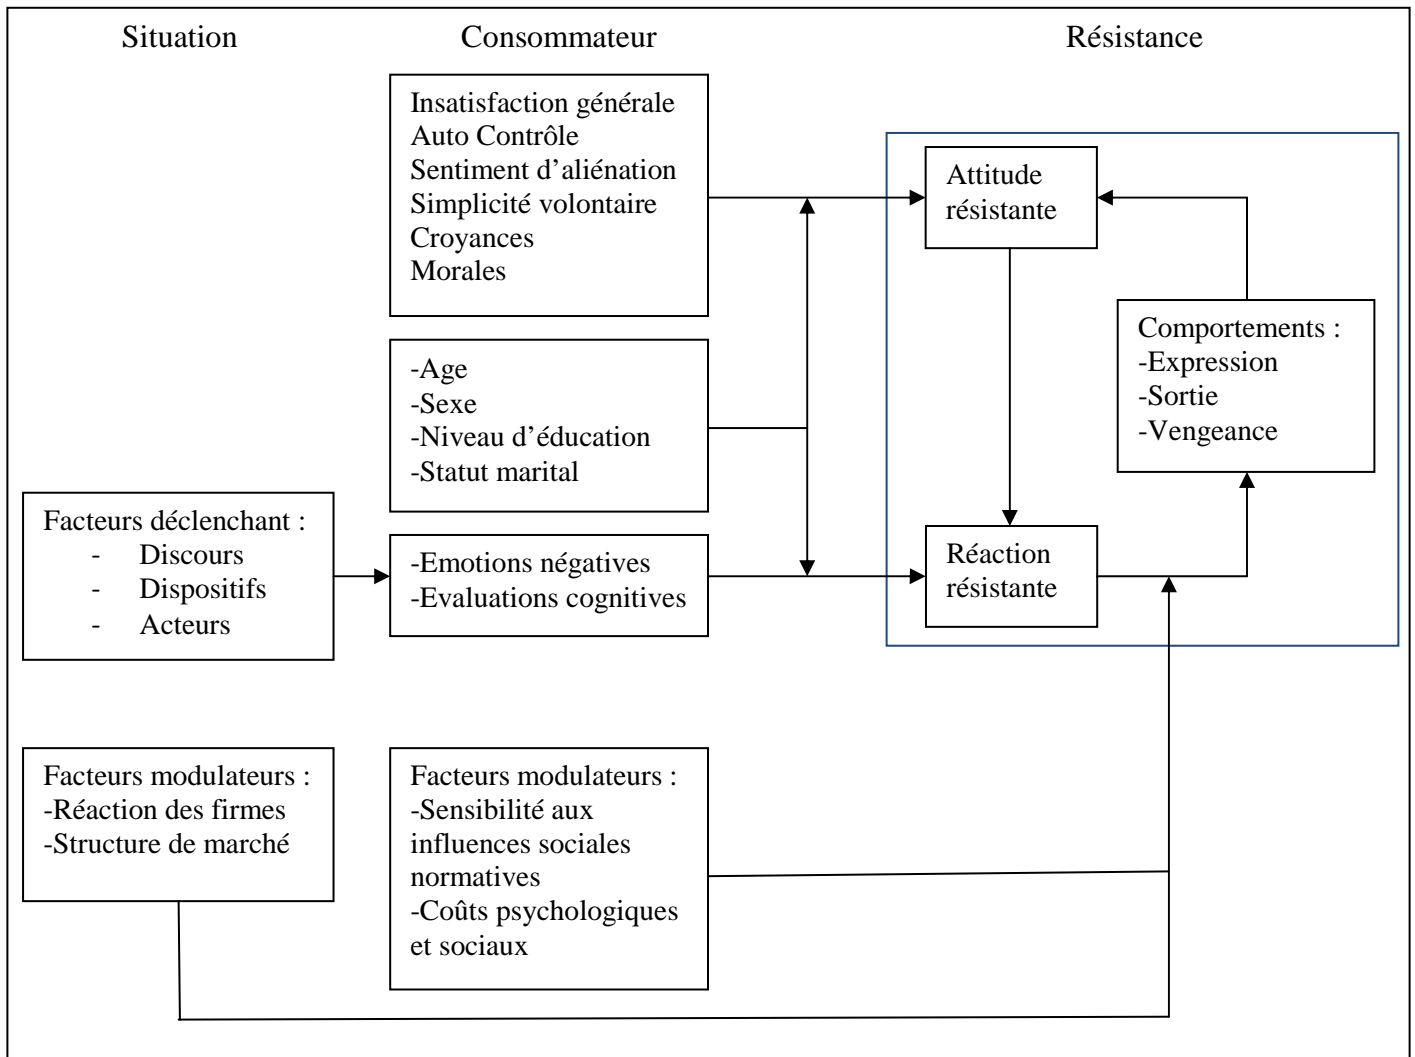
Situation

Consommateur

Résistance

Insatisfaction générale
Auto Contrôle
Sentiment d'aliénation
Simplicité volontaire
Croyances
Morales

Attitude résistante

Comportements :
-Expression
-Sortie
-Vengeance

-Age
-Sexe
-Niveau d'éducation
-Statut marital

Facteurs déclenchant :
- Discours
- Dispositifs
- Acteurs

-Emotions négatives
-Evaluations cognitives

Réaction résistante

Facteurs modulateurs :
-Réaction des firmes
-Structure de marché

Facteurs modulateurs :
-Sensibilité aux influences sociales normatives
-Coûts psychologiques et sociaux